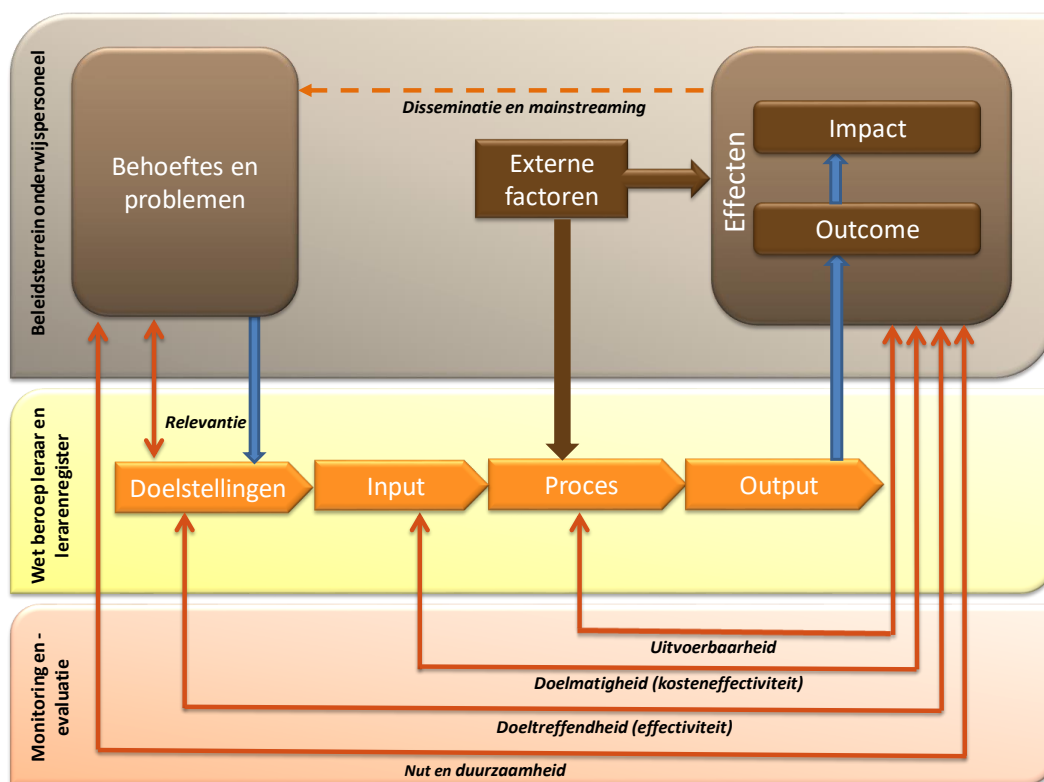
Beleidsterrein onderwijspersoneel

Disseminatie en mainstreaming

Behoeftes en problemen

Externe factoren

Effecten

Impact

Outcome

Wet beroep leraar en lerarenregister

Relevantie

Doelstellingen

Input

Proces

Output

Monitoring en - evaluatie

Uitvoerbaarheid

Doelmatigheid (kosteneffectiviteit)

Doeltreffendheid (effectiviteit)

Nut en duurzaamheid